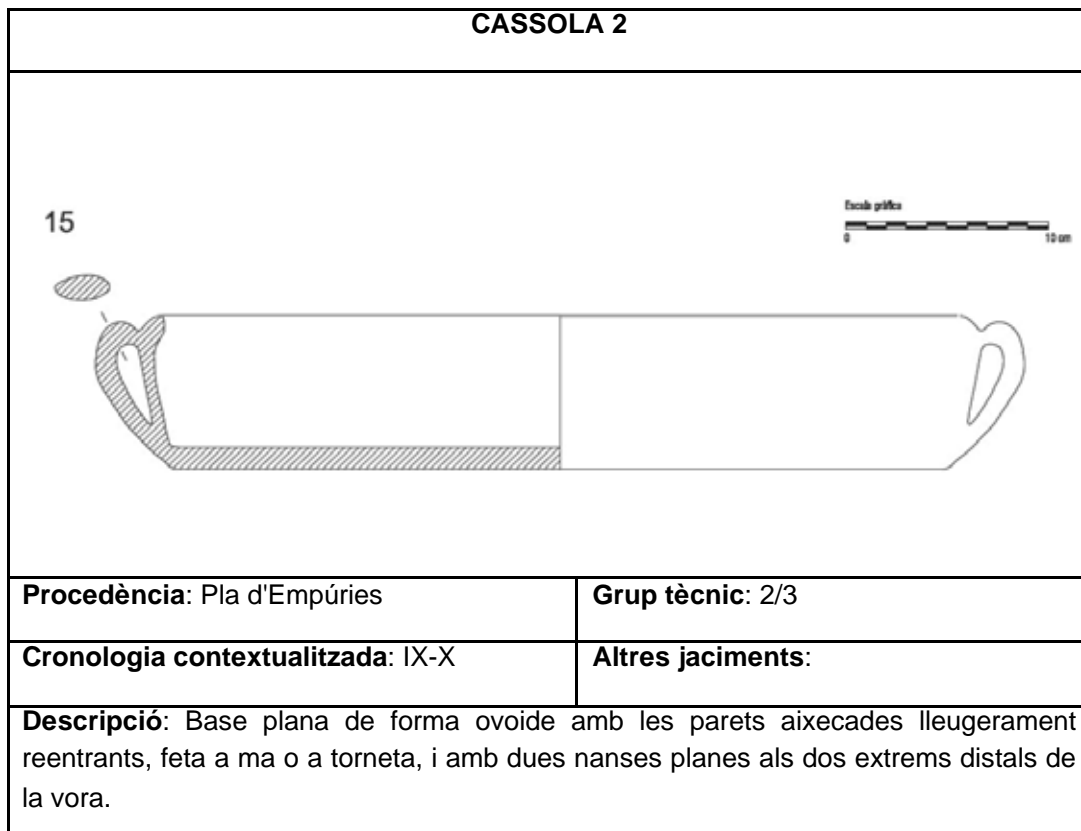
CASSOLA 2

15

Escala gràfica
0 10 cm

| Procedència: Pla d'Empúries | Grup tècnic: 2/3 |
|---|---|
| Cronologia contextualitzada: IX-X | Altres jaciments: |

Descripció: Base plana de forma ovoide amb les parets aixecades lleugerament reentrants, feta a ma o a torneta, i amb dues nanses planes als dos extrems distals de la vora.